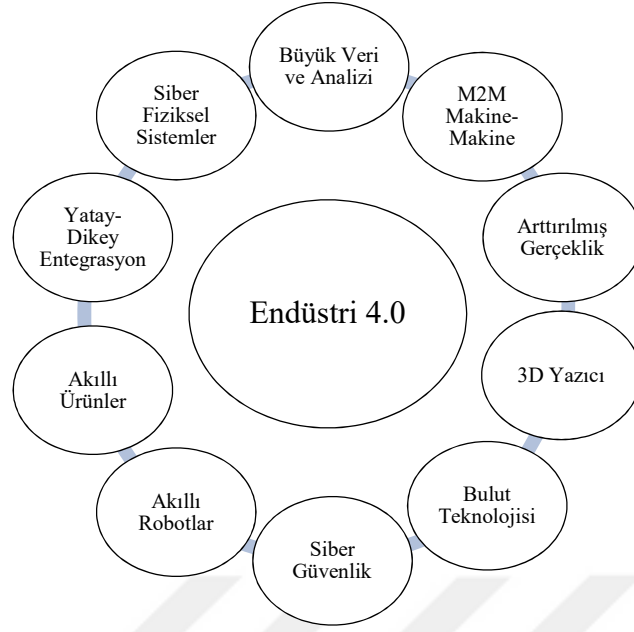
Büyük Veri ve Analizi

M2M Makine-Makine

Arttırılmış Gerçeklik

3D Yazıcı

Bulut Teknolojisi

Siber Güvenlik

Akıllı Robotlar

Akıllı Ürünler

Yatay-Dikey Entegrasyon

Siber Fiziksel Sistemler

Endüstri 4.0